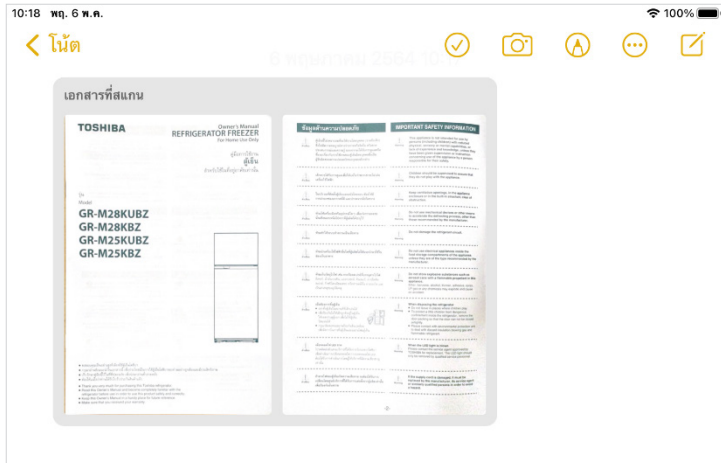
10:18 พฤ. 6 พ.ค.

100%

โน้ต

6 พฤษภาคม 2564

เอกสารที่สแกน

TOSHIBA

Owner's Manual
REFRIGERATOR FREEZER
For Home Use Only

คู่มือการใช้งาน
ตู้เย็น
สำหรับใช้ในที่อยู่อาศัยเท่านั้น

Model
GR-M28KUBZ
GR-M28KBZ
GR-M25KUBZ
GR-M25KBZ

ข้อมูลด้านความปลอดภัย

IMPORTANT SAFETY INFORMATION

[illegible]